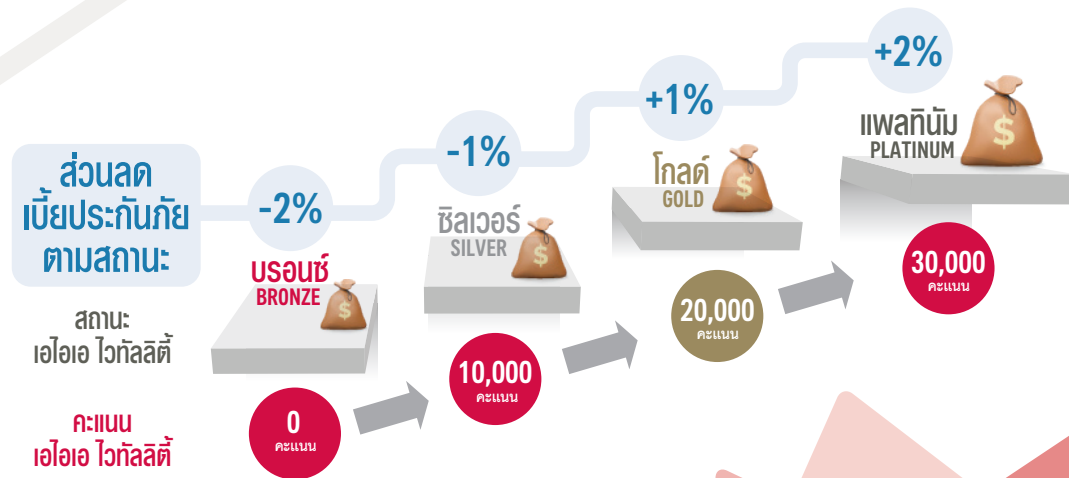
ส่วนลด
เบี้ยประกันภัย
ตามสถานะ

สถานะ
เอไอเอ ไวทัลลิตี้

คะแนน
เอไอเอ ไวทัลลิตี้

-2%
บรอนซ์
BRONZE
$
0
คะแนน

-1%
ซิลเวอร์
SILVER
$
10,000
คะแนน

+1%
โกลด์
GOLD
$
20,000
คะแนน

+2%
แพลทินัม
PLATINUM
$
30,000
คะแนน